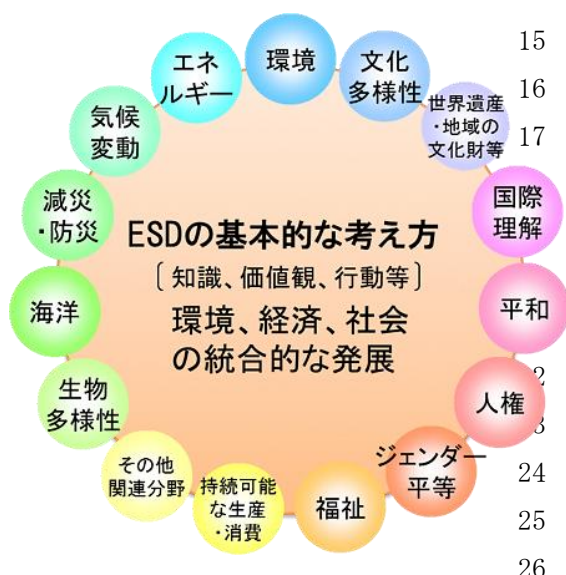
環境

文化
多様性

世界遺産
・地域の
文化財等

国際
理解

平和

人権

ジェンダー
平等

福祉

持続可能
な生産
・消費

その他
関連分野

生物
多様性

海洋

減災
・防災

気候
変動

エネ
ルギー

ESDの基本的な考え方
〔知識、価値観、行動等〕
環境、経済、社会
の統合的な発展

15
16
17
2
3
24
25
26